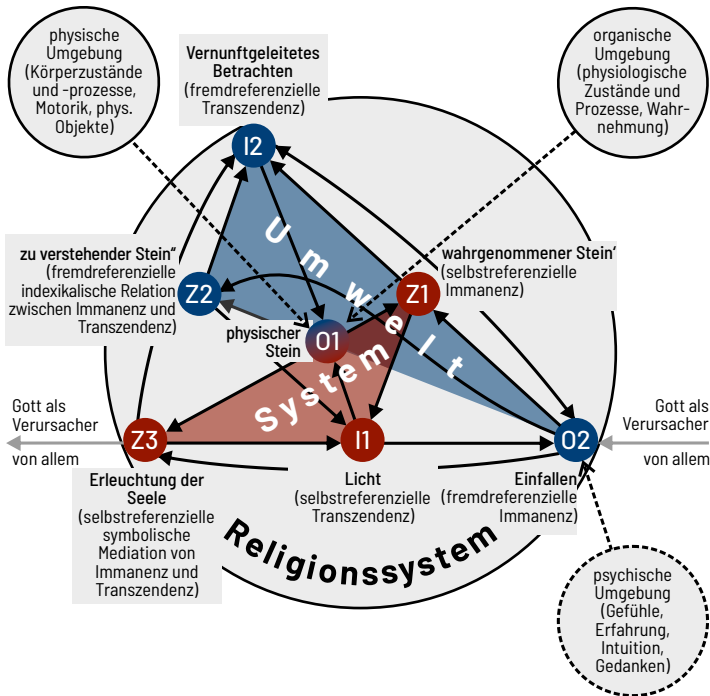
physische Umgebung (Körperzustände und -prozesse, Motorik, phys. Objekte)

Vernunftgeleitetes Betrachten (fremdreferenzielle Transzendenz)

organische Umgebung (physiologische Zustände und Prozesse, Wahrnehmung)

I2

U m w e l t

zu verstehender Stein" (fremdreferenzielle indexikalische Relation zwischen Immanenz und Transzendenz)

Z2

wahrgenommener Stein' (selbstreferenzielle Immanenz)

Z1

physischer Stein

O1

S y s t e m

Gott als Verursacher von allem

Z3

I1

O2

Gott als Verursacher von allem

Erleuchtung der Seele (selbstreferenzielle symbolische Mediation von Immanenz und Transzendenz)

Licht (selbstreferenzielle Transzendenz)

Einfallen (fremdreferenzielle Immanenz)

Religionssystem

psychische Umgebung (Gefühle, Erfahrung, Intuition, Gedanken)